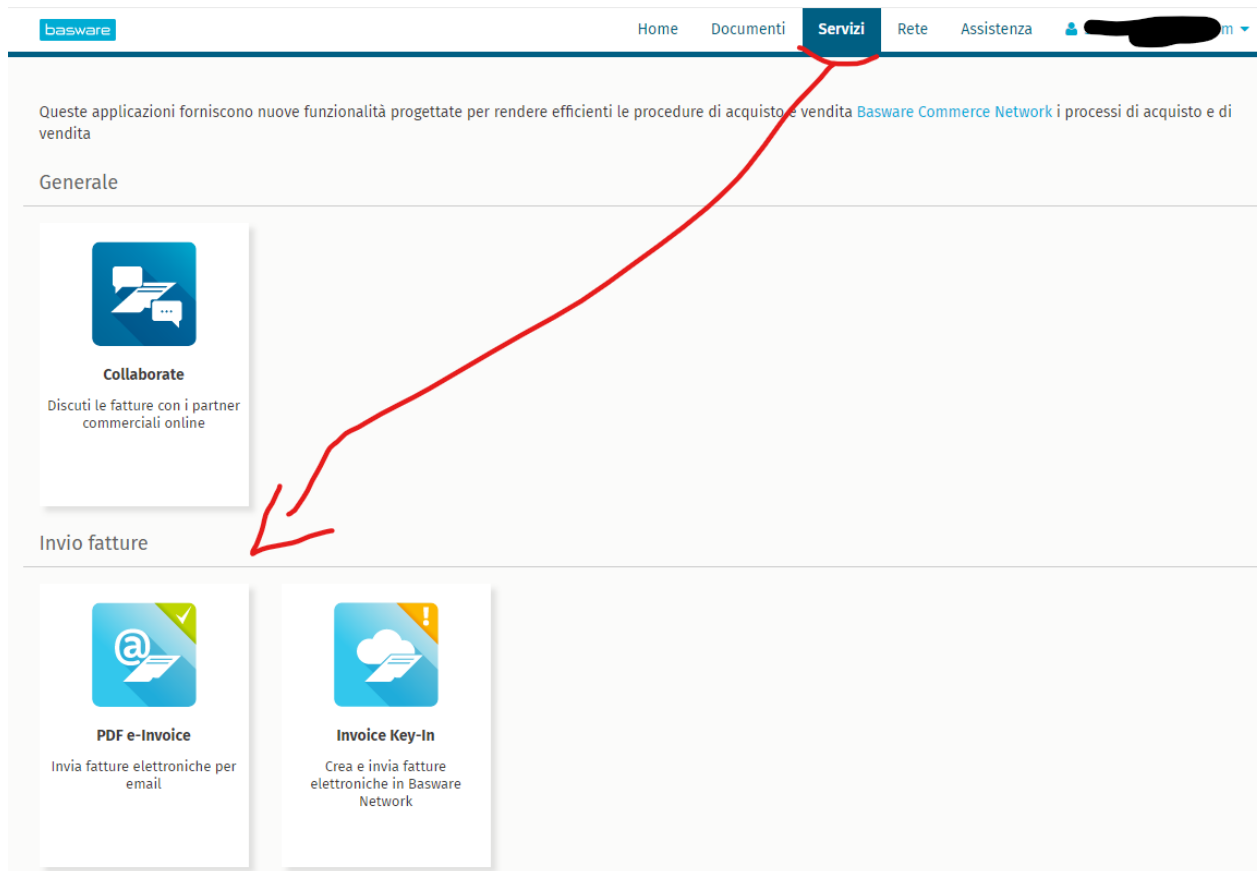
basware

Home Documenti Servizi Rete Assistenza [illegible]m

Queste applicazioni forniscono nuove funzionalità progettate per rendere efficienti le procedure di acquisto e vendita Basware Commerce Network i processi di acquisto e di vendita

Generale

Collaborate

Discuti le fatture con i partner commerciali online

Invio fatture

PDF e-Invoice

Invia fatture elettroniche per email

Invoice Key-In

Crea e invia fatture elettroniche in Basware Network